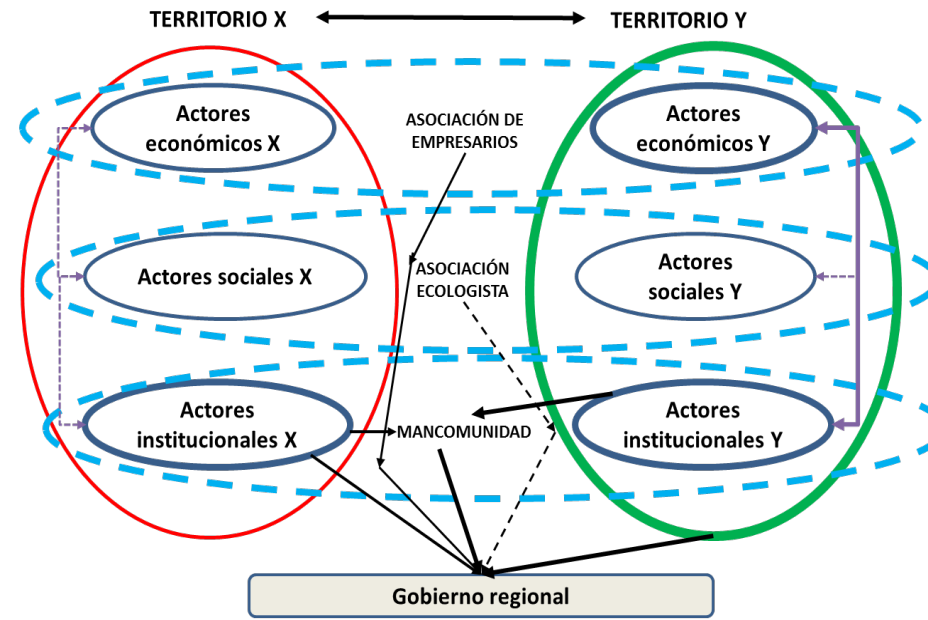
TERRITORIO X

TERRITORIO Y

Actores económicos X

ASOCIACIÓN DE EMPRESARIOS

Actores económicos Y

Actores sociales X

ASOCIACIÓN ECOLOGISTA

Actores sociales Y

Actores institucionales X

MANCOMUNIDAD

Actores institucionales Y

Gobierno regional